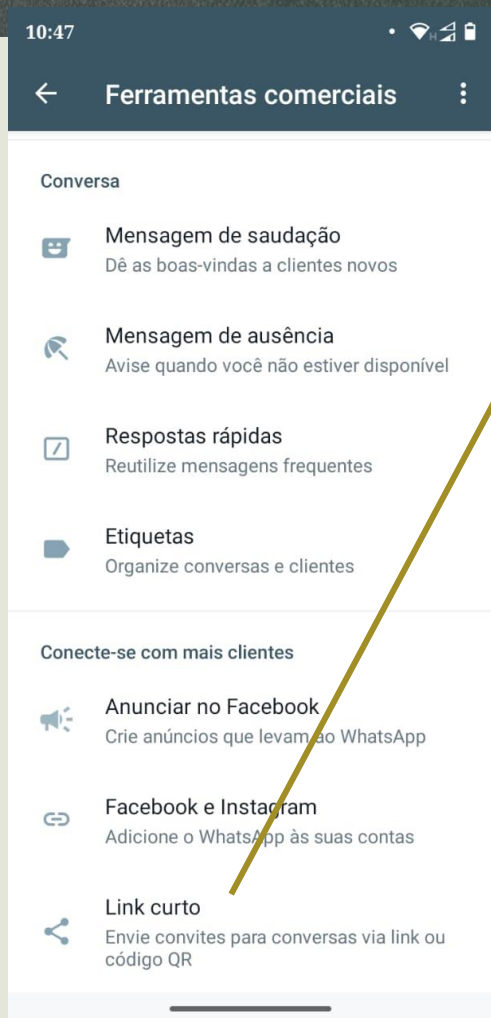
10:47

Ferramentas comerciais

Conversa

Mensagem de saudação
Dê as boas-vindas a clientes novos

Mensagem de ausência
Avise quando você não estiver disponível

Respostas rápidas
Reutilize mensagens frequentes

Etiquetas
Organize conversas e clientes

Conecte-se com mais clientes

Anunciar no Facebook
Crie anúncios que levam ao WhatsApp

Facebook e Instagram
Adicione o WhatsApp às suas contas

Link curto
Envie convites para conversas via link ou código QR